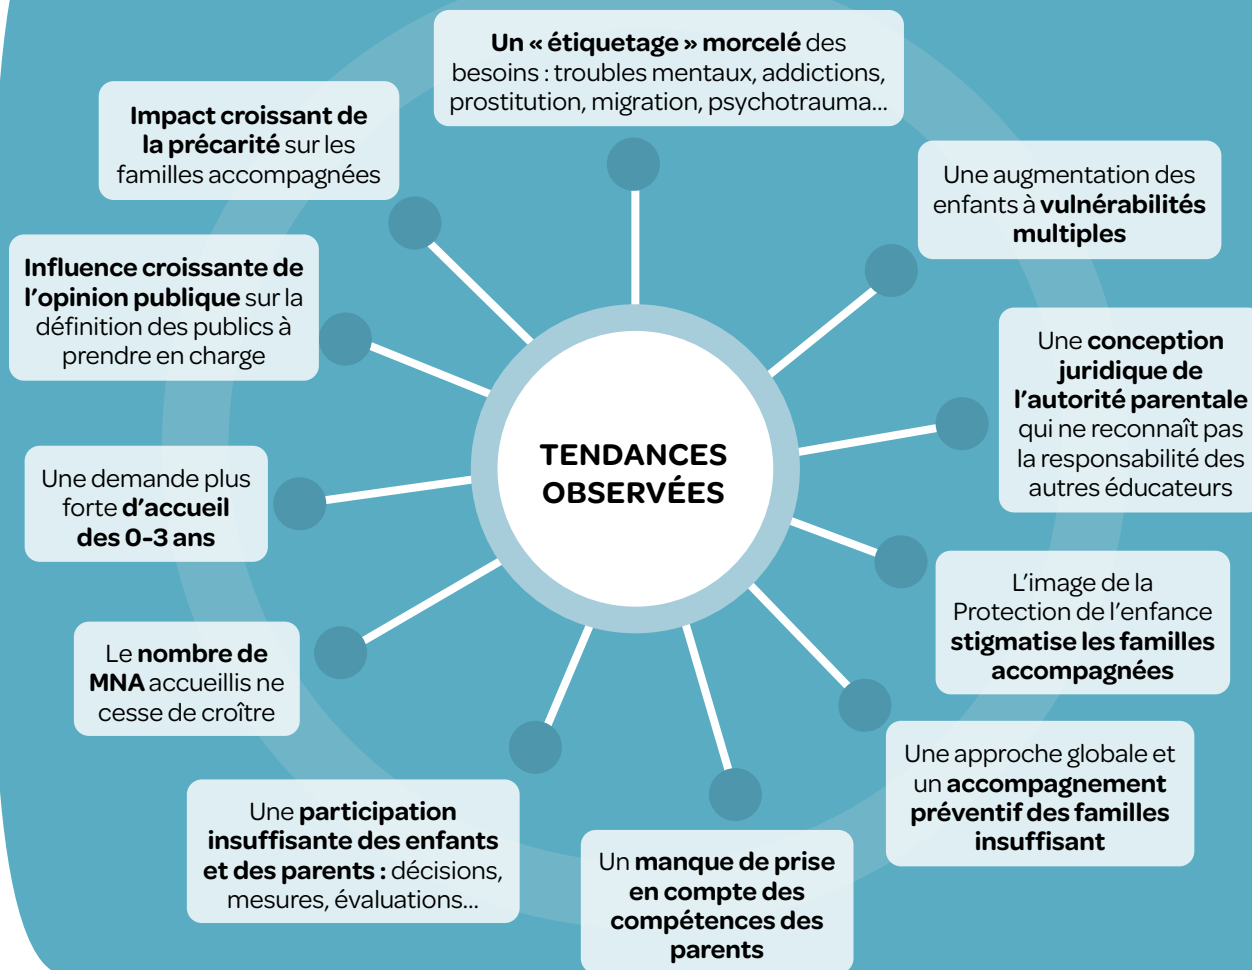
Un « étiquetage » morcelé des besoins : troubles mentaux, addictions, prostitution, migration, psychotrauma...

Impact croissant de la précarité sur les familles accompagnées

Une augmentation des enfants à vulnérabilités multiples

Influence croissante de l'opinion publique sur la définition des publics à prendre en charge

Une conception juridique de l'autorité parentale qui ne reconnaît pas la responsabilité des autres éducateurs

TENDANCES OBSERVÉES

Une demande plus forte d'accueil des 0-3 ans

L'image de la Protection de l'enfance stigmatise les familles accompagnées

Le nombre de MNA accueillis ne cesse de croître

Une approche globale et un accompagnement préventif des familles insuffisant

Une participation insuffisante des enfants et des parents : décisions, mesures, évaluations...

Un manque de prise en compte des compétences des parents